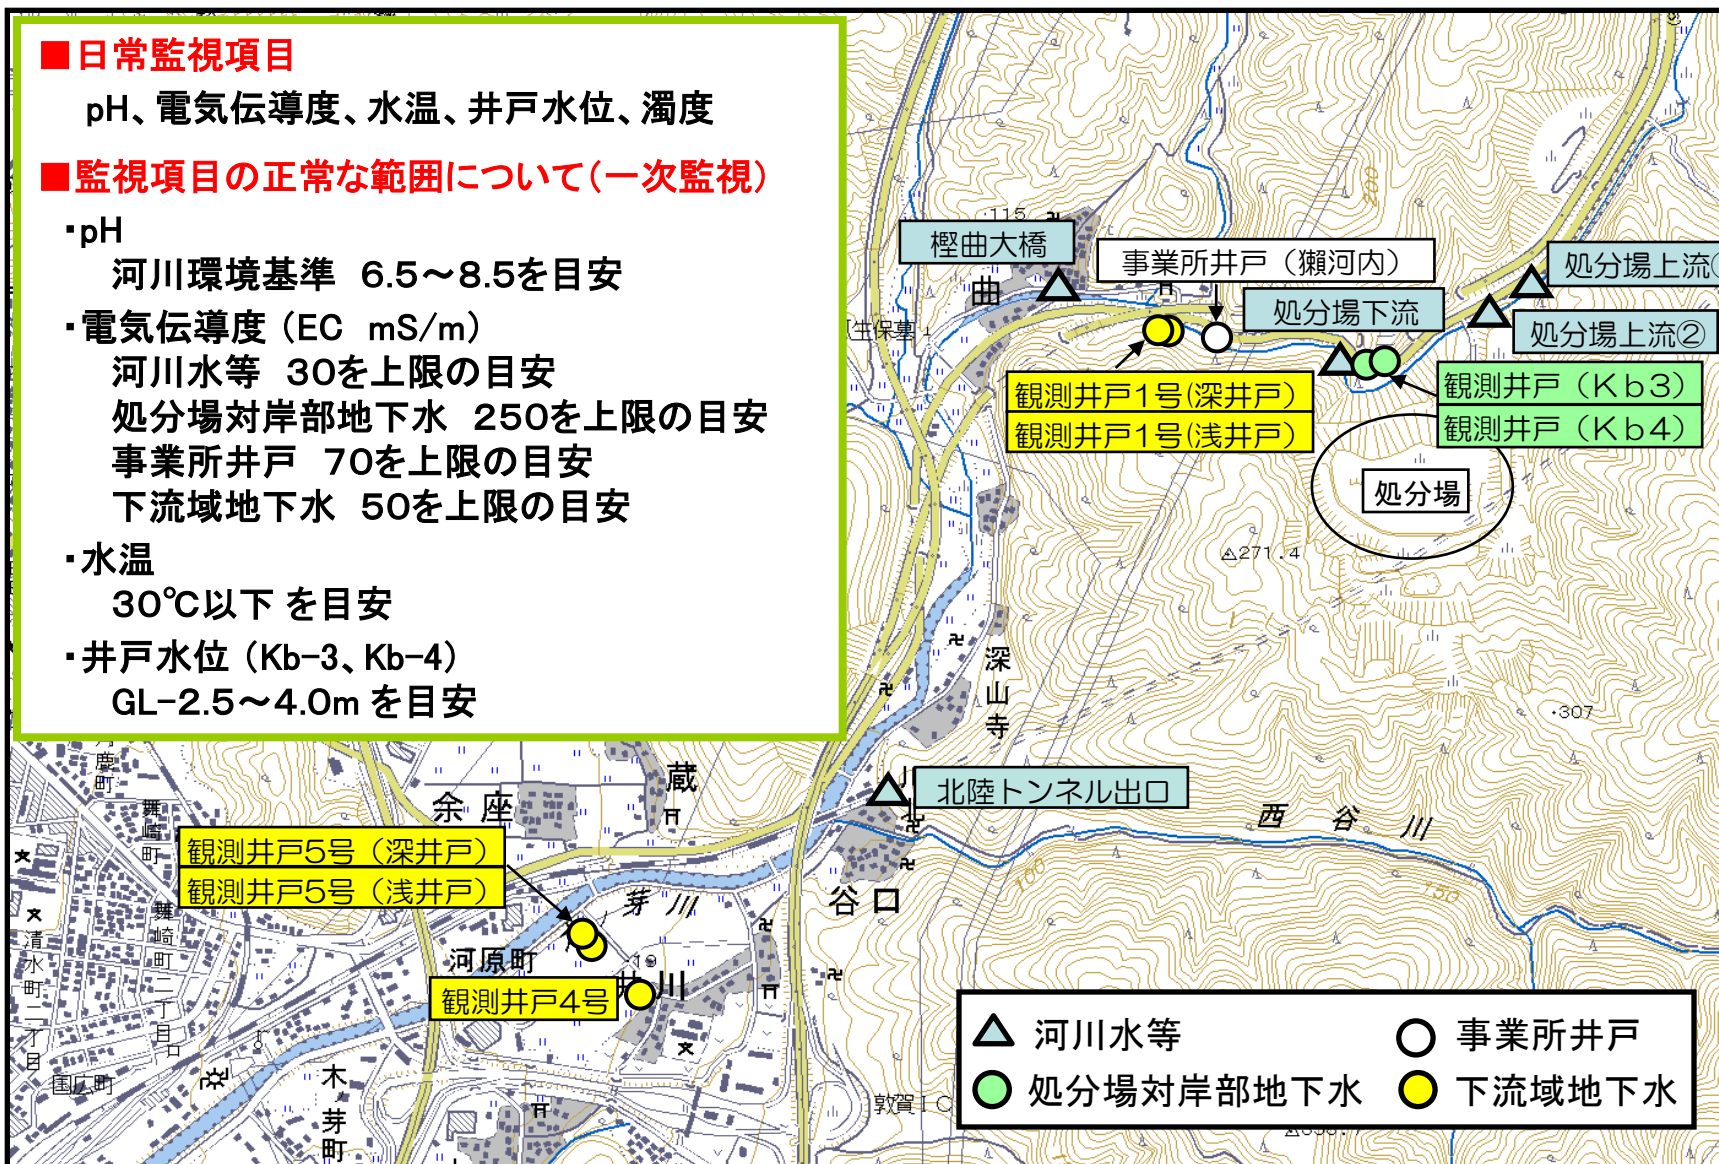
■日常監視項目
pH、電気伝導度、水温、井戸水位、濁度

■監視項目の正常な範囲について(一次監視)
・pH
河川環境基準 6.5～8.5を目安
・電気伝導度 (EC mS/m)
河川水等 30を上限の目安
処分場対岸部地下水 250を上限の目安
事業所井戸 70を上限の目安
下流域地下水 50を上限の目安
・水温
30℃以下 を目安
・井戸水位 (Kb-3、Kb-4)
GL-2.5～4.0m を目安

樫曲大橋
曲
事業所井戸 (瀬河内)
処分場上流①
処分場下流
処分場上流②
観測井戸1号(深井戸)
観測井戸1号(浅井戸)
観測井戸 (Kb3)
観測井戸 (Kb4)
処分場
△271.4
深山寺
・307
蔵
余座
北陸トンネル出口
西 谷 川
谷口
観測井戸5号 (深井戸)
観測井戸5号 (浅井戸)
芽 川
河原町
観測井戸4号
舞崎町
清水町二丁目
国広町
木芽町
敦賀IC

△ 河川水等
○ 事業所井戸
● 処分場対岸部地下水
● 下流域地下水